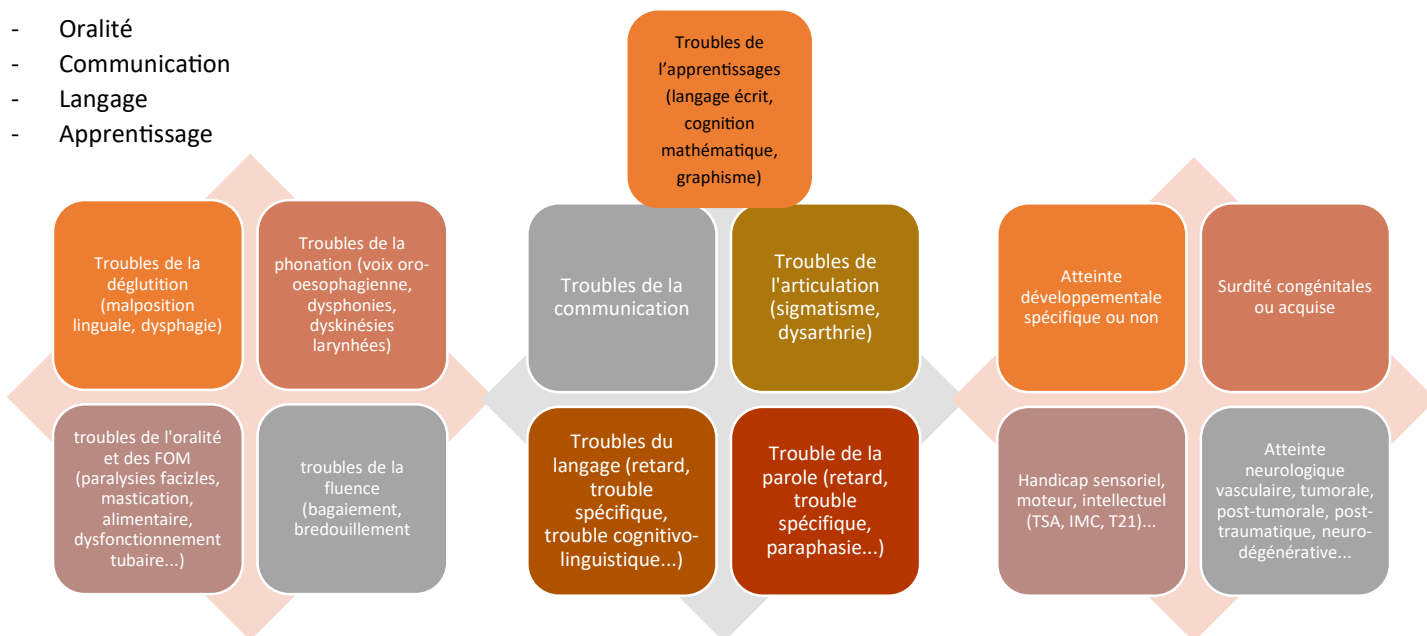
- Oralité
- Communication
- Langage
- Apprentissage

Troubles de la déglutition (malposition linguale, dysphagie)

Troubles de la phonation (voix oro-oesophagienne, dysphonies, dyskinésies larynhées)

troubles de l'oralité et des FOM (paralysies facizles, mastication, alimentaire, dysfonctionnement tubaire...)

troubles de la fluence (bagaiement, bredouillement

Troubles de l'apprentissages (langage écrit, cognition mathématique, graphisme)

Troubles de la communication

Troubles de l'articulation (sigmatisme, dysarthrie)

Troubles du langage (retard, trouble spécifique, trouble cognitivo-linguistique...)

Trouble de la parole (retard, trouble spécifique, paraphasie...)

Atteinte développementale spécifique ou non

Surdité congénitales ou acquise

Handicap sensoriel, moteur, intellectuel (TSA, IMC, T21)...

Atteinte neurologique vasculaire, tumorale, post-tumorale, post-traumatique, neuro-dégénérative...